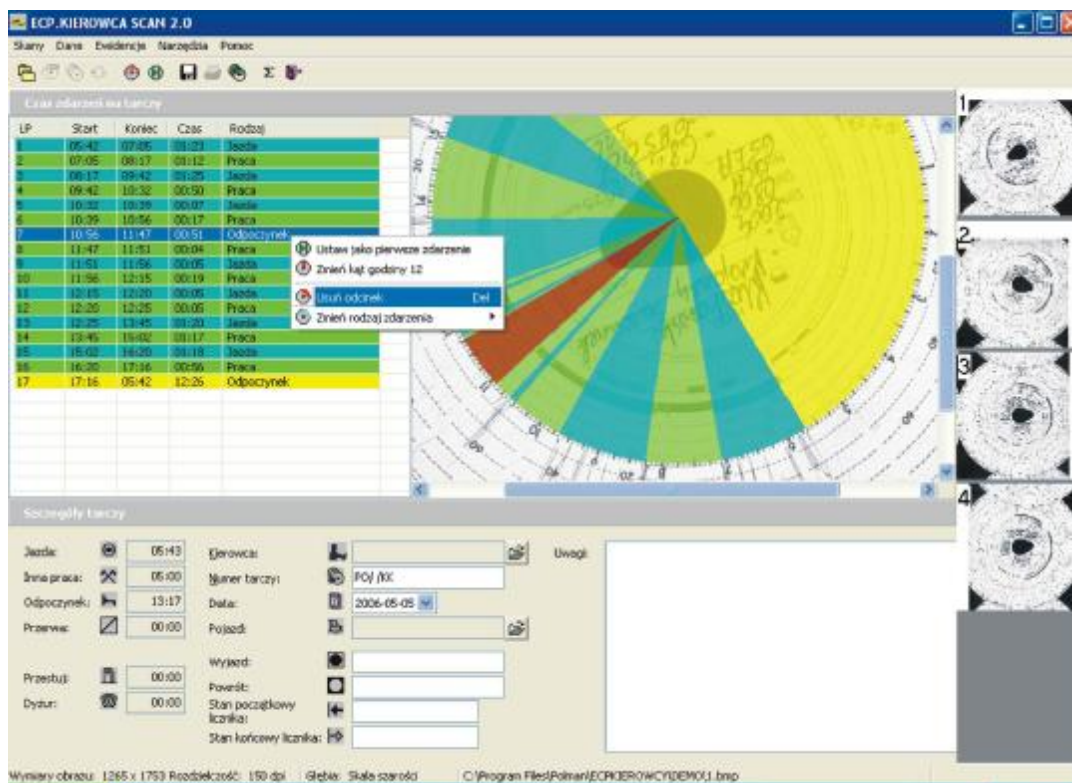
ECP.KIEROWCA SCAN 2.0

Skany Dane Ewidencja Narzędzia Pomoc

Czas zdarzeń na tarczy

| LP | Start | Koniec | Czas | Rodzaj |
|---|---|---|---|---|
| 1 | 05:42 | 07:05 | 01:23 | Jazda |
| 2 | 07:05 | 08:17 | 01:12 | Praca |
| 3 | 08:17 | 09:42 | 01:25 | Jazda |
| 4 | 09:42 | 10:32 | 00:50 | Praca |
| 5 | 10:32 | 10:39 | 00:07 | Jazda |
| 6 | 10:39 | 10:56 | 00:17 | Praca |
| 7 | 10:56 | 11:47 | 00:51 | Odpoczynek |
| 8 | 11:47 | 11:51 | 00:04 | Praca |
| 9 | 11:51 | 11:56 | 00:05 | Jazda |
| 10 | 11:56 | 12:15 | 00:19 | Praca |
| 11 | 12:15 | 12:20 | 00:05 | Jazda |
| 12 | 12:20 | 12:25 | 00:05 | Praca |
| 13 | 12:25 | 13:45 | 01:20 | Jazda |
| 14 | 13:45 | 15:02 | 01:17 | Praca |
| 15 | 15:02 | 16:20 | 01:18 | Jazda |
| 16 | 16:20 | 17:16 | 00:56 | Praca |
| 17 | 17:16 | 05:42 | 12:26 | Odpoczynek |

Ustaw jako pierwsze zdarzenie
Zmień kąt godziny 12
Usuń odcinek Del
Zmień rodzaj zdarzenia

1
2
3
4

Szczegóły tarczy

Jazda: 05:43
Inna praca: 05:00
Odpoczynek: 13:17
Przerwa: 00:00
Przestuj: 00:00
Dyżur: 00:00

Kierowca:
Numer tarczy: PO/ /KK
Data: 2006-05-05
Pojazd:
Wyjazd:
Powrót:
Stan początkowy licznika:
Stan końcowy licznika:

Uwagi

Wymiary obrazu: 1265 x 1753 Rozdzielczość: 150 dpi Głębia: Skala szarości C:\Program Files\Polman\ECPKIEROWCY\DEMO\1.bmp